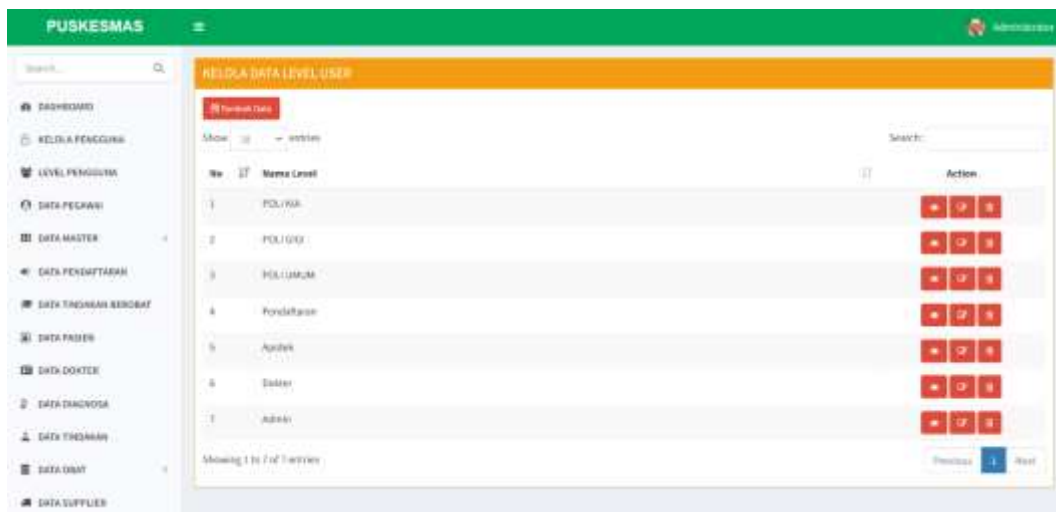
PUSKESMAS

Administrator

Search...

DASHBOARD
KELOLA PENGGUNA
LEVEL PENGGUNA
DATA PEGAWAI
DATA MASTER
DATA PENDAFTARAN
DATA TINDAKAN BEROBAT
DATA PASIEN
DATA DOKTER
DATA DIAGNOSA
DATA TINDAKAN
DATA OBAT
DATA SUPPLIER

KELOLA DATA LEVEL USER

Tambah Data

Show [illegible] entries

Search:

| No | Nama Level | Action |
|---|---|---|
| 1 | POLI KIA | |
| 2 | POLI GIGI | |
| 3 | POLI UMUM | |
| 4 | Pendaftaran | |
| 5 | Apotek | |
| 6 | Dokter | |
| 7 | Admin | |

Showing 1 to 7 of 7 entries

Previous 1 Next